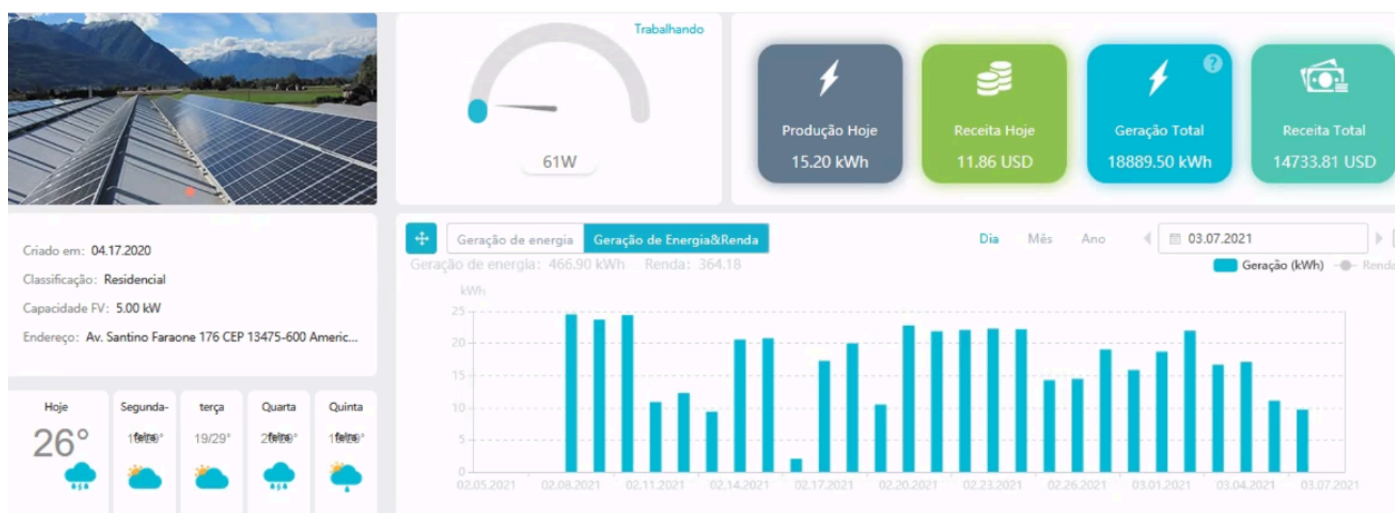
Trabalhando

61W

Produção Hoje
15.20 kWh

Receita Hoje
11.86 USD

Geração Total
18889.50 kWh

Receita Total
14733.81 USD

Criado em: 04.17.2020
Classificação: Residencial
Capacidade FV: 5.00 kW
Endereço: Av. Santino Faraone 176 CEP 13475-600 Americ...

Hoje
26°

Segunda-feira
1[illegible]°

terça
19/29°

Quarta-feira
2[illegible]°

Quinta-feira
1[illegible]°

Geração de energia | Geração de Energia&Renda

Dia | Mês | Ano

03.07.2021

Geração de energia: 466.90 kWh Renda: 364.18

Geração (kWh) Renda

kWh
25
20
15
10
5
0

02.05.2021 02.08.2021 02.11.2021 02.14.2021 02.17.2021 02.20.2021 02.23.2021 02.26.2021 03.01.2021 03.04.2021 03.07.2021